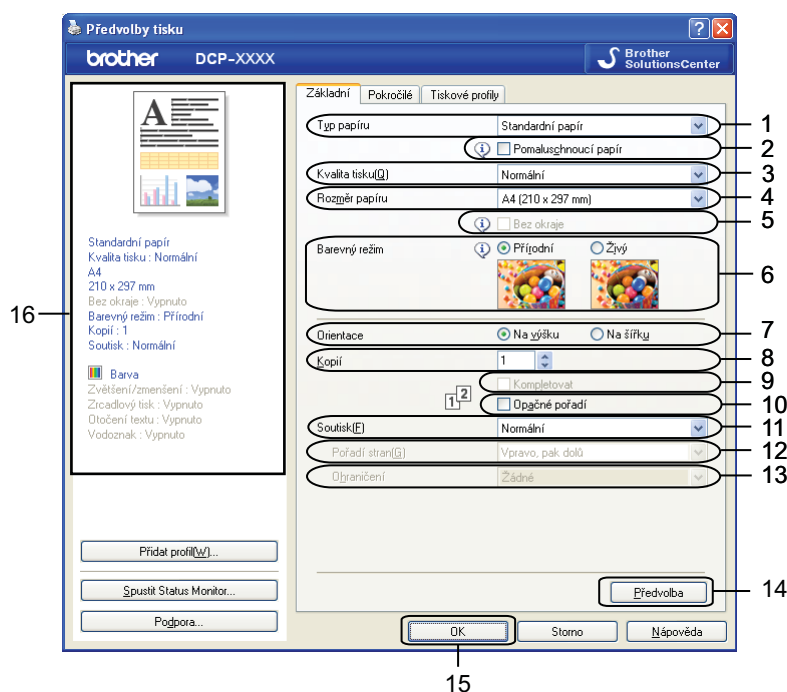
Předvolby tisku

brother DCP-XXXX

Brother SolutionsCenter

Základní | Pokročilé | Tiskové profily

Typ papíru | Standardní papír | 1

Pomaluschnoucí papír | 2

Kvalita tisku(Q) | Normální | 3

Rozměr papíru | A4 (210 x 297 mm) | 4

Bez okraje | 5

Barevný režim | Přírodní | Živý | 6

Orientace | Na výšku | Na šířku | 7

Kopií | 1 | 8

Kompletovat | 9

$1^2$ Opačné pořadí | 10

Soutisk(F) | Normální | 11

Pořadí stran(G) | Vpravo, pak dolů | 12

Ohraničení | Žádné | 13

Předvolba | 14

OK | Storno | Nápověda

15

16

Standardní papír
Kvalita tisku : Normální
A4
210 x 297 mm
Bez okraje : Vypnuto
Barevný režim : Přírodní
Kopií : 1
Soutisk : Normální

Barva
Zvětšení/zmenšení : Vypnuto
Zrcadlový tisk : Vypnuto
Otočení textu : Vypnuto
Vodoznak : Vypnuto

Přidat profil(W)...

Spustit Status Monitor...

Podpora...